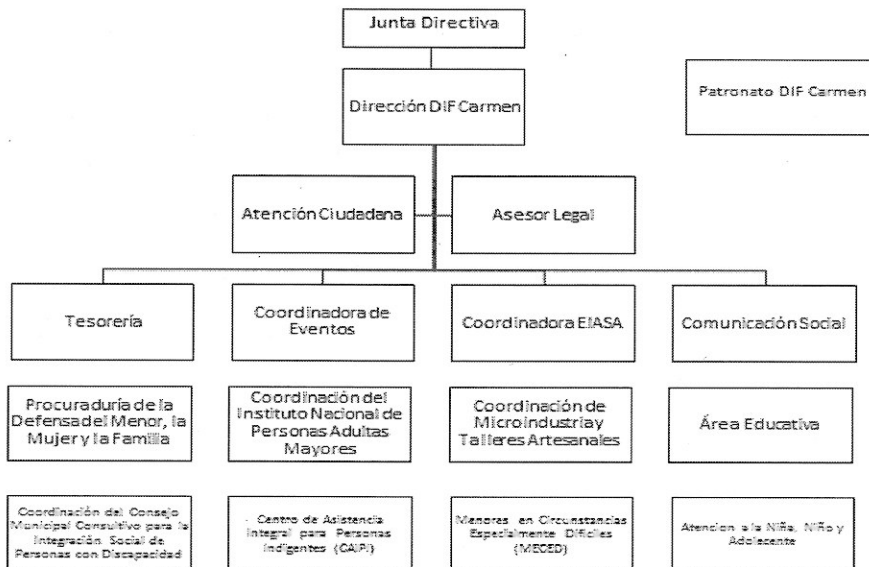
Junta Directiva

Dirección DIF Carmen

Patronato DIF Carmen

Atención Ciudadana

Asesor Legal

Tesorería

Coordinadora de Eventos

Coordinadora EIASA

Comunicación Social

Procuraduría de la Defensa del Menor, la Mujer y la Familia

Coordinación del Instituto Nacional de Personas Adultas Mayores

Coordinación de Microindustria y Talleres Artesanales

Área Educativa

Coordinación del Consejo Municipal Consultivo para la Integración Social de Personas con Discapacidad

Centro de Asistencia Integral para Personas Indigentes (CAIPI)

Menores en Circunstancias Especialmente Difíciles (MECED)

Atencion a la Niña, Niño y Adolecente